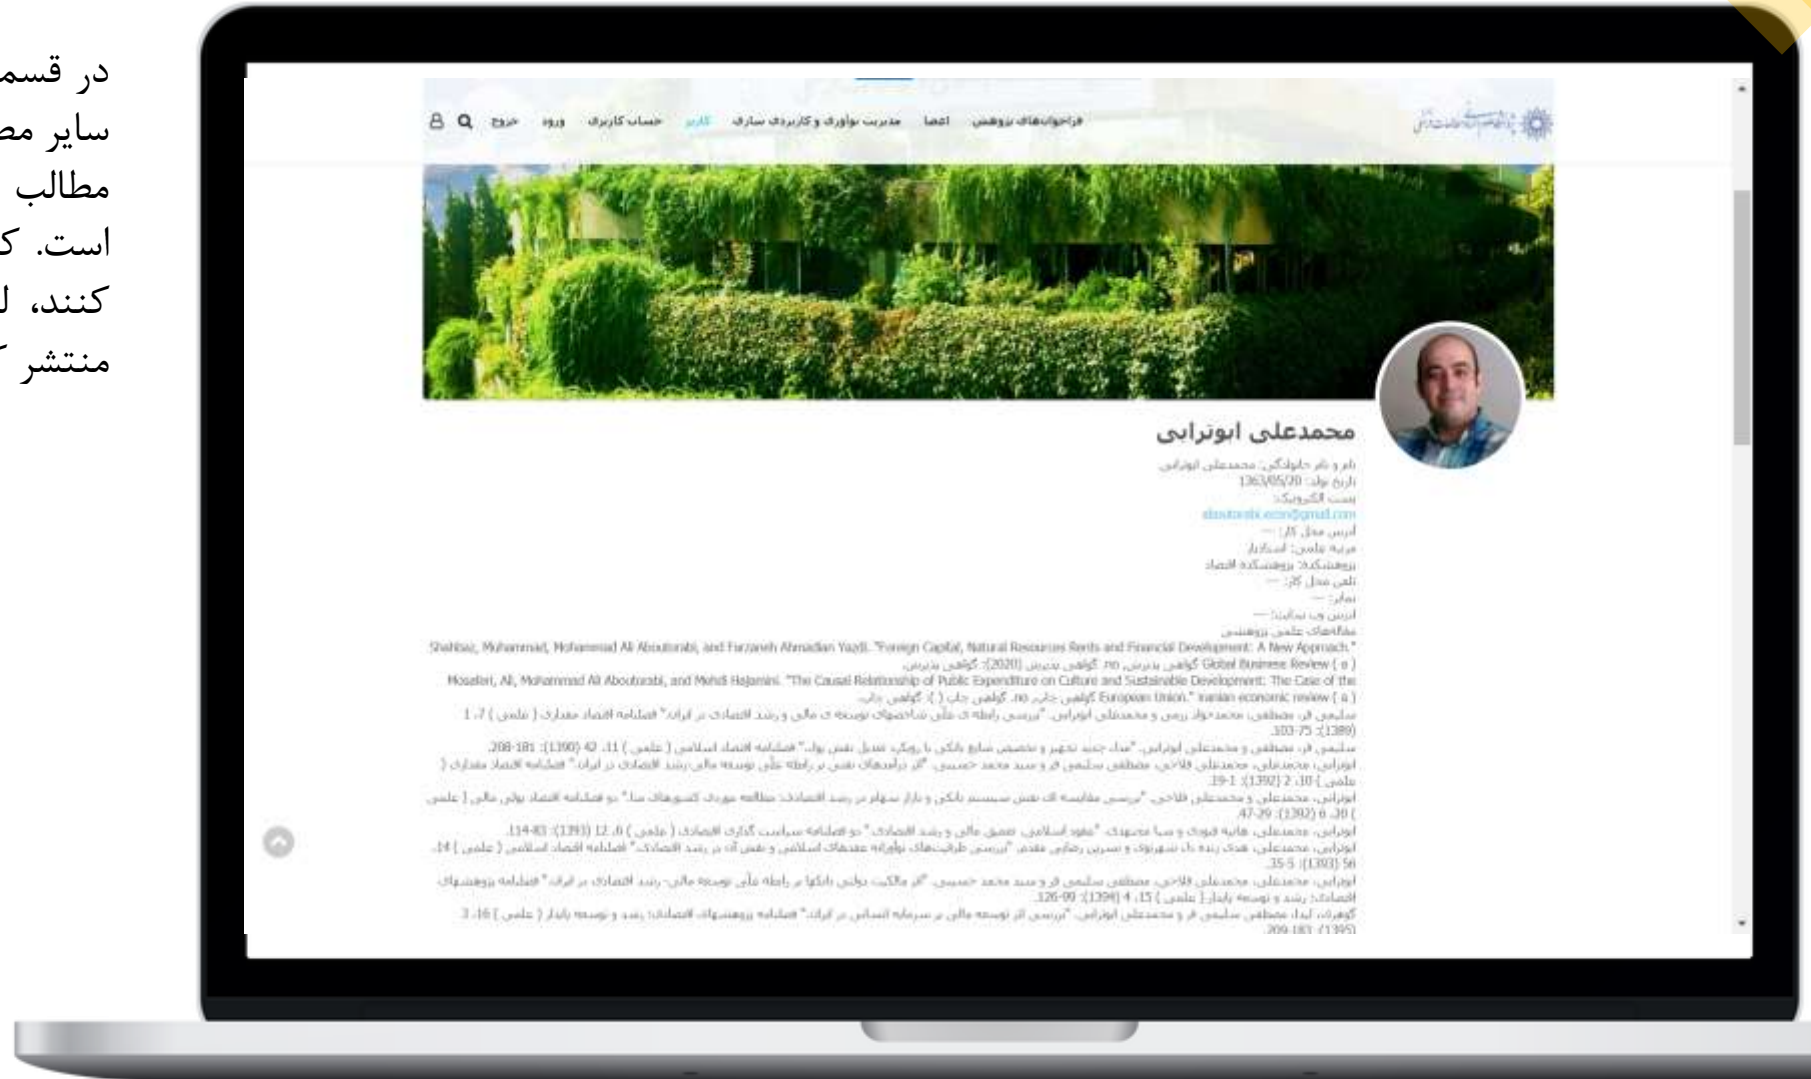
در قسم
سایر مص
مطالب
است. ک
کنند، ل
منتشر

فراخوان‌های پژوهش اعضا مدیریت نوآوری و کاربردی سازی کاربر حساب کاربری ورود خروج

محمدعلی ابوترابی

نام و نام خانوادگی: محمدعلی ابوترابی
تاریخ تولد: 1363/05/20
پست الکترونیک:
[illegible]
آدرس محل کار: —
مرتبه علمی: استادیار
پژوهشکده: پژوهشکده اقتصاد
تلفن محل کار: —
نمابر: —
آدرس وب سایت: —
مقاله‌های علمی پژوهشی

Shahbaz, Muhammad, Mohammad Ali Aboutorabi, and Farzaneh Ahmadian Yazdi. "Foreign Capital, Natural Resources Rents and Financial Development: A New Approach." Global Business Review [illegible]

Mosaferi, Ali, Mohammad Ali Aboutorabi, and Mehdi Hajamini. "The Causal Relationship of Public Expenditure on Culture and Sustainable Development: The Case of the European Union." Iranian economic review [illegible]

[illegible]